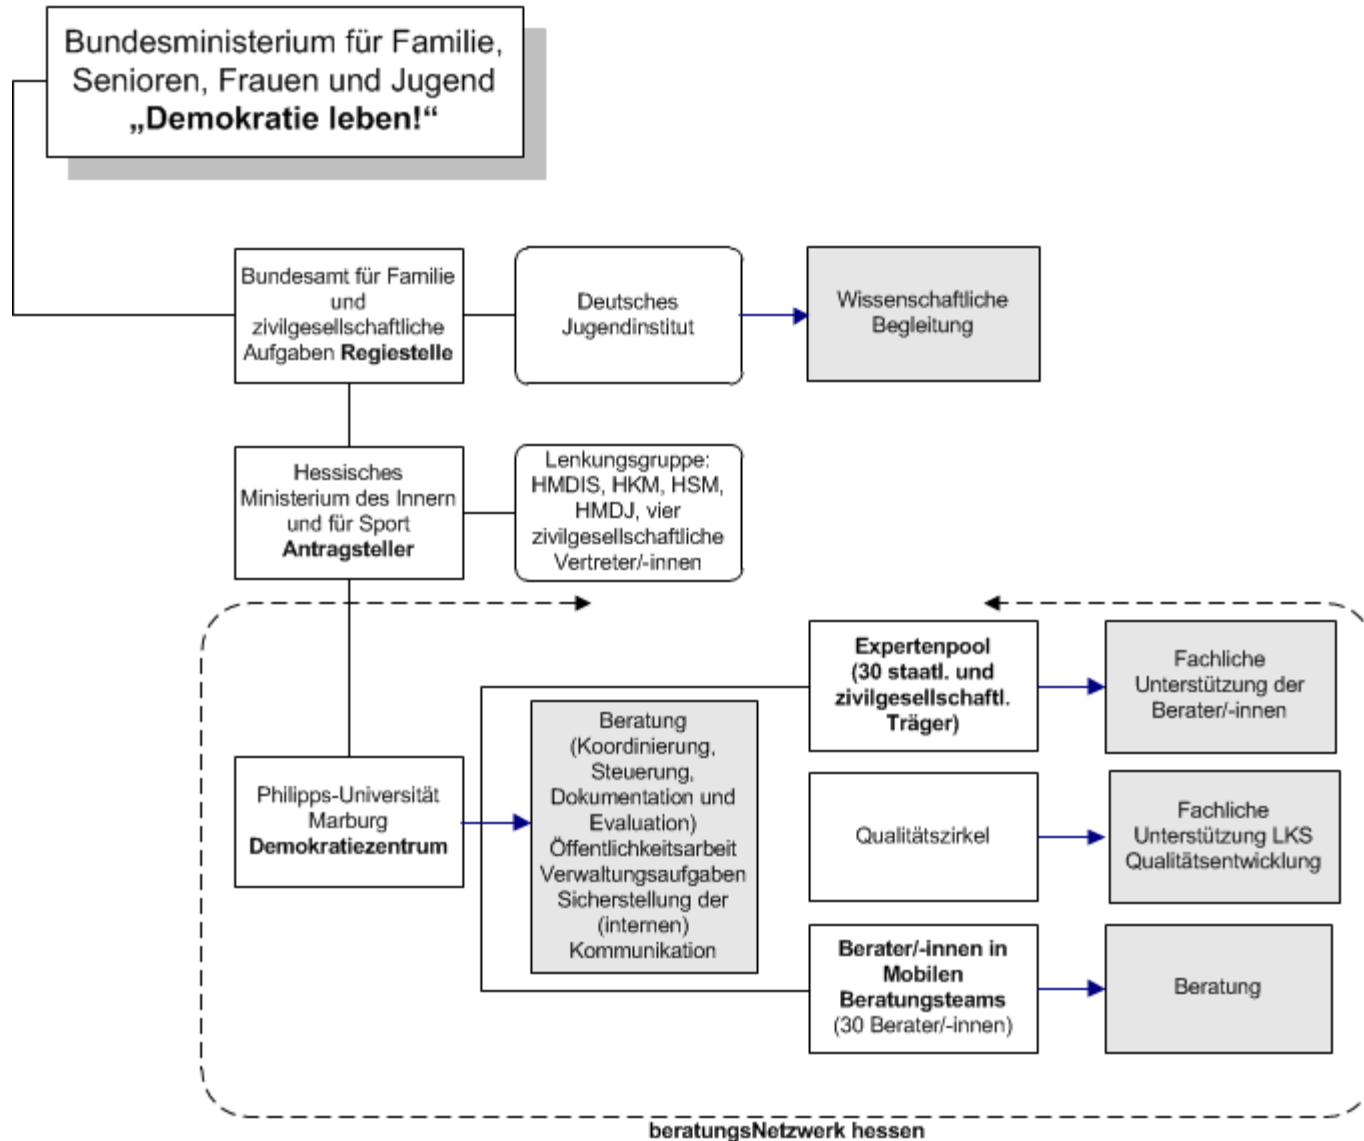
Bundesministerium für Familie, Senioren, Frauen und Jugend
„Demokratie leben!“

Bundesamt für Familie und zivilgesellschaftliche Aufgaben **Regiestelle**

Deutsches Jugendinstitut

Wissenschaftliche Begleitung

Hessisches Ministerium des Innern und für Sport **Antragsteller**

Lenkungsgruppe: HMDIS, HKM, HSM, HMDJ, vier zivilgesellschaftliche Vertreter/-innen

**Expertenpool (30 staatl. und zivilgesellschaftl. Träger)**

Fachliche Unterstützung der Berater/-innen

Philipps-Universität Marburg **Demokratiezentrum**

Beratung (Koordinierung, Steuerung, Dokumentation und Evaluation) Öffentlichkeitsarbeit Verwaltungsaufgaben Sicherstellung der (internen) Kommunikation

Qualitätszirkel

Fachliche Unterstützung LKS Qualitätsentwicklung

**Berater/-innen in Mobilen Beratungsteams** (30 Berater/-innen)

Beratung

**beratungsNetzwerk hessen**